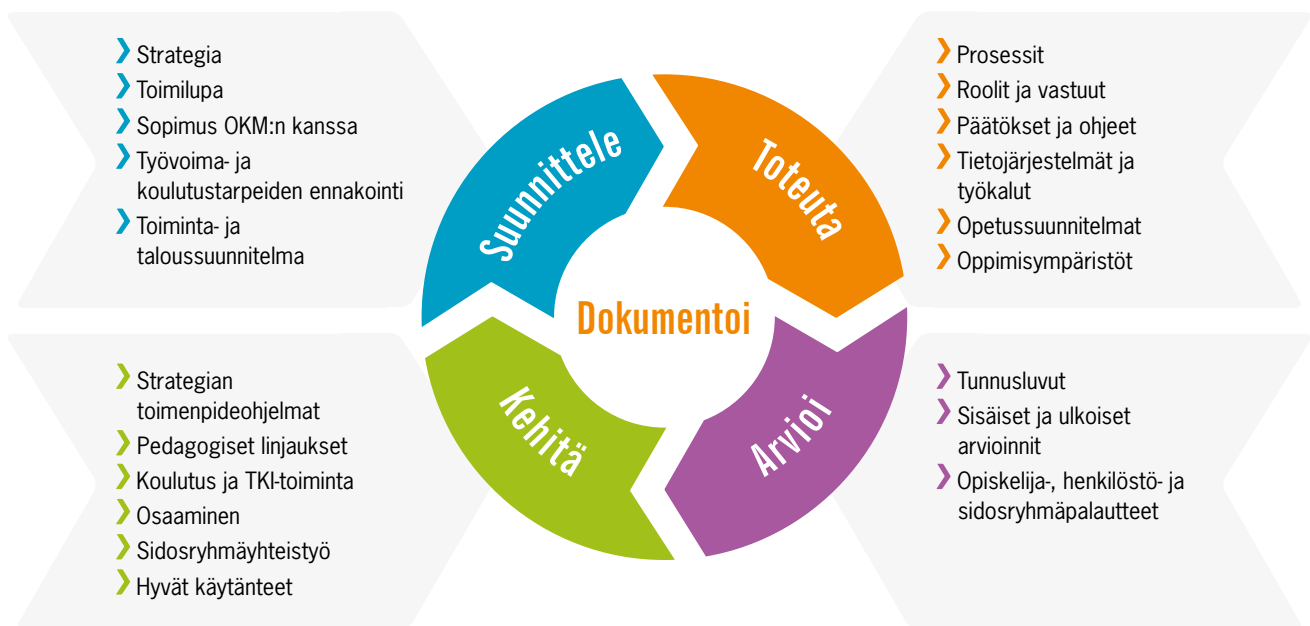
Strategia
Toimilupa
Sopimus OKM:n kanssa
Työvoima- ja koulutustarpeiden ennakointi
Toiminta- ja taloussuunnitelma

Suunnittele

Toteuta

Prosessit
Roolit ja vastuut
Päätökset ja ohjeet
Tietojärjestelmät ja työkalut
Opetussuunnitelmat
Oppimisympäristöt

Dokumentoi

Strategian toimenpideohjelmat
Pedagogiset linjaukset
Koulutus ja TKI-toiminta
Osaaminen
Sidosryhmäyhteistyö
Hyvät käytänteet

Kehitä

Arvioi

Tunnusluvut
Sisäiset ja ulkoiset arvioinnit
Opiskelija-, henkilöstö- ja sidosryhmäpalautteet